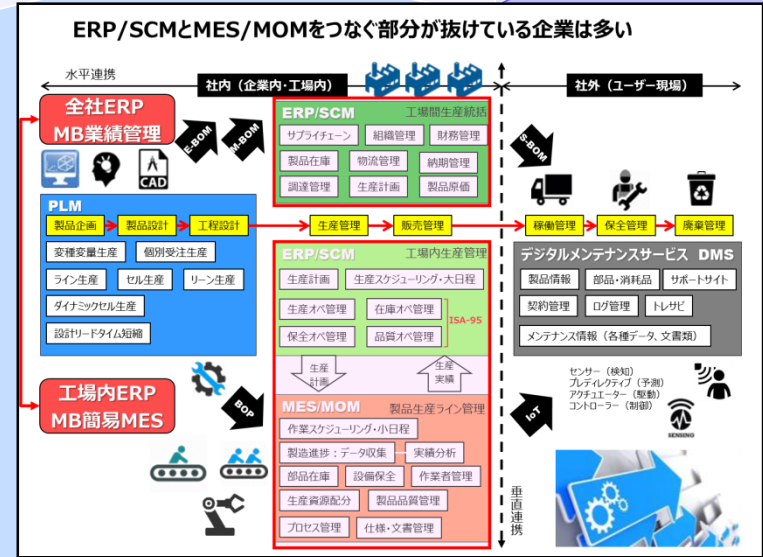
ERP/SCMとMES/MOMをつなぐ部分が抜けている企業は多い

水平連携

社内（企業内・工場内）

社外（ユーザー現場）

全社ERP
MB業績管理

E-BOM

M-BOM

CAD

ERP/SCM 工場間生産統括

サプライチェーン
組織管理
財務管理
製品在庫
物流管理
納期管理
調達管理
生産計画
製品原価

S-BOM

PLM

製品企画
製品設計
工程設計
生産管理
販売管理
稼働管理
保全管理
廃棄管理

変種変量生産
個別受注生産
ライン生産
セル生産
リーン生産
ダイナミックセル生産
設計リードタイム短縮

ERP/SCM 工場内生産管理

生産計画
生産スケジューリング・大日程
生産オペ管理
在庫オペ管理
保全オペ管理
品質オペ管理
ISA-95

デジタルメンテナンスサービス DMS

製品情報
部品・消耗品
サポートサイト
契約管理
ログ管理
トレサビ
メンテナンス情報（各種データ、文書類）

生産計画

生産実績

工場内ERP
MB簡易MES

BOP

MES/MOM 製品生産ライン管理

作業スケジューリング・小日程
製造進捗：データ収集
実績分析
部品在庫
設備保全
作業者管理
生産資源配分
製品品質管理
プロセス管理
仕様・文書管理

IoT

センサー（検知）
プレディレクティブ（予測）
アクチュエーター（駆動）
コントローラー（制御）

SENSING

垂直連携